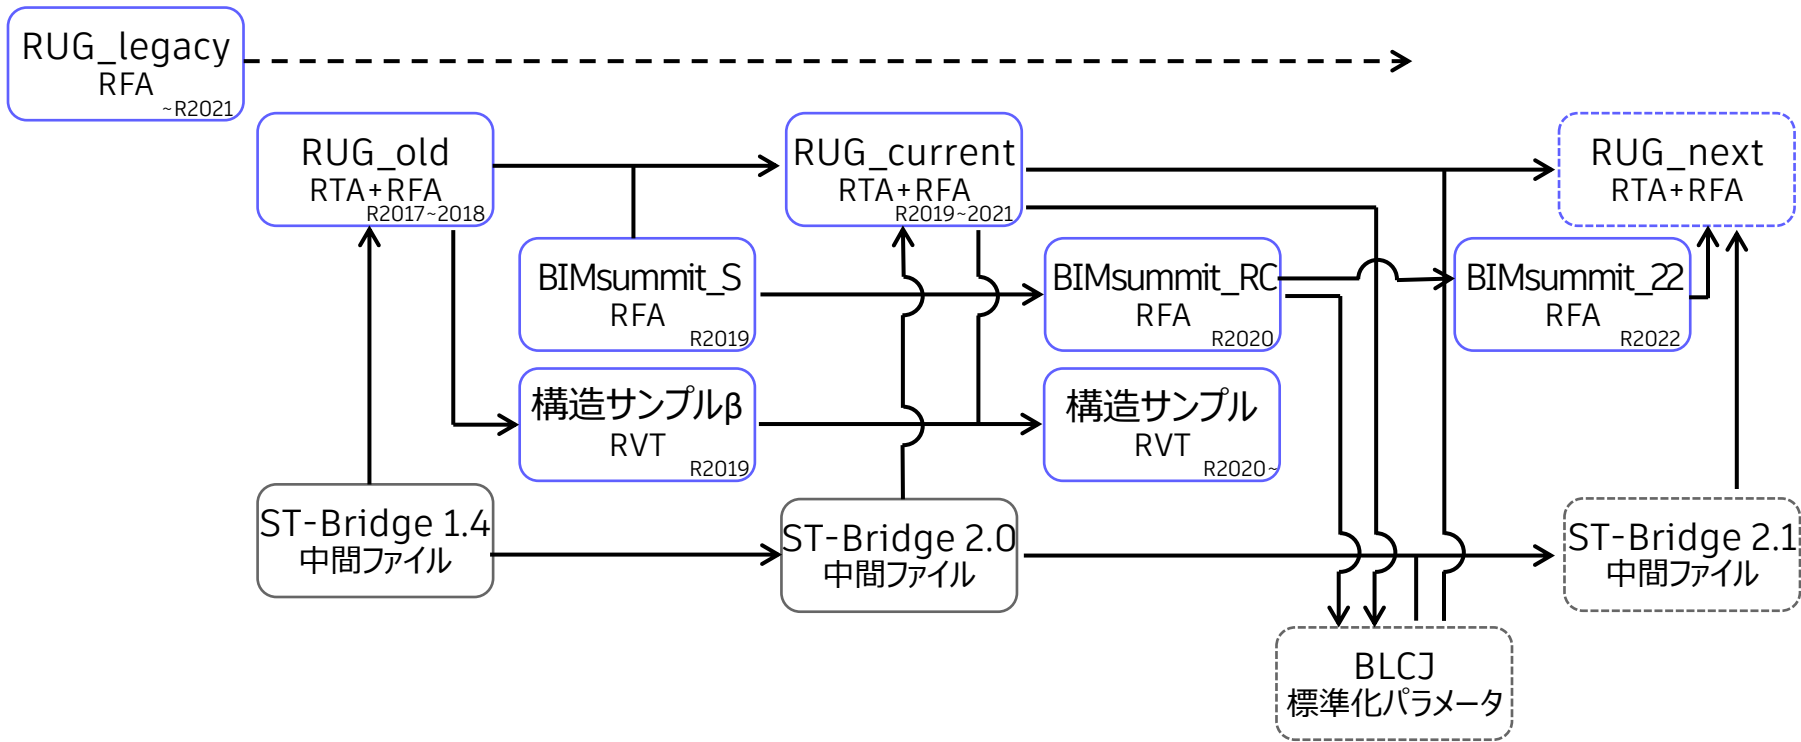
RUG_legacy
RFA
~R2021

RUG_old
RTA+RFA
R2017~2018

RUG_current
RTA+RFA
R2019~2021

RUG_next
RTA+RFA

BIMsummit_S
RFA
R2019

BIMsummit_RC
RFA
R2020

BIMsummit_22
RFA
R2022

構造サンプルβ
RVT
R2019

構造サンプル
RVT
R2020~

ST-Bridge 1.4
中間ファイル

ST-Bridge 2.0
中間ファイル

ST-Bridge 2.1
中間ファイル

BLCJ
標準化パラメータ